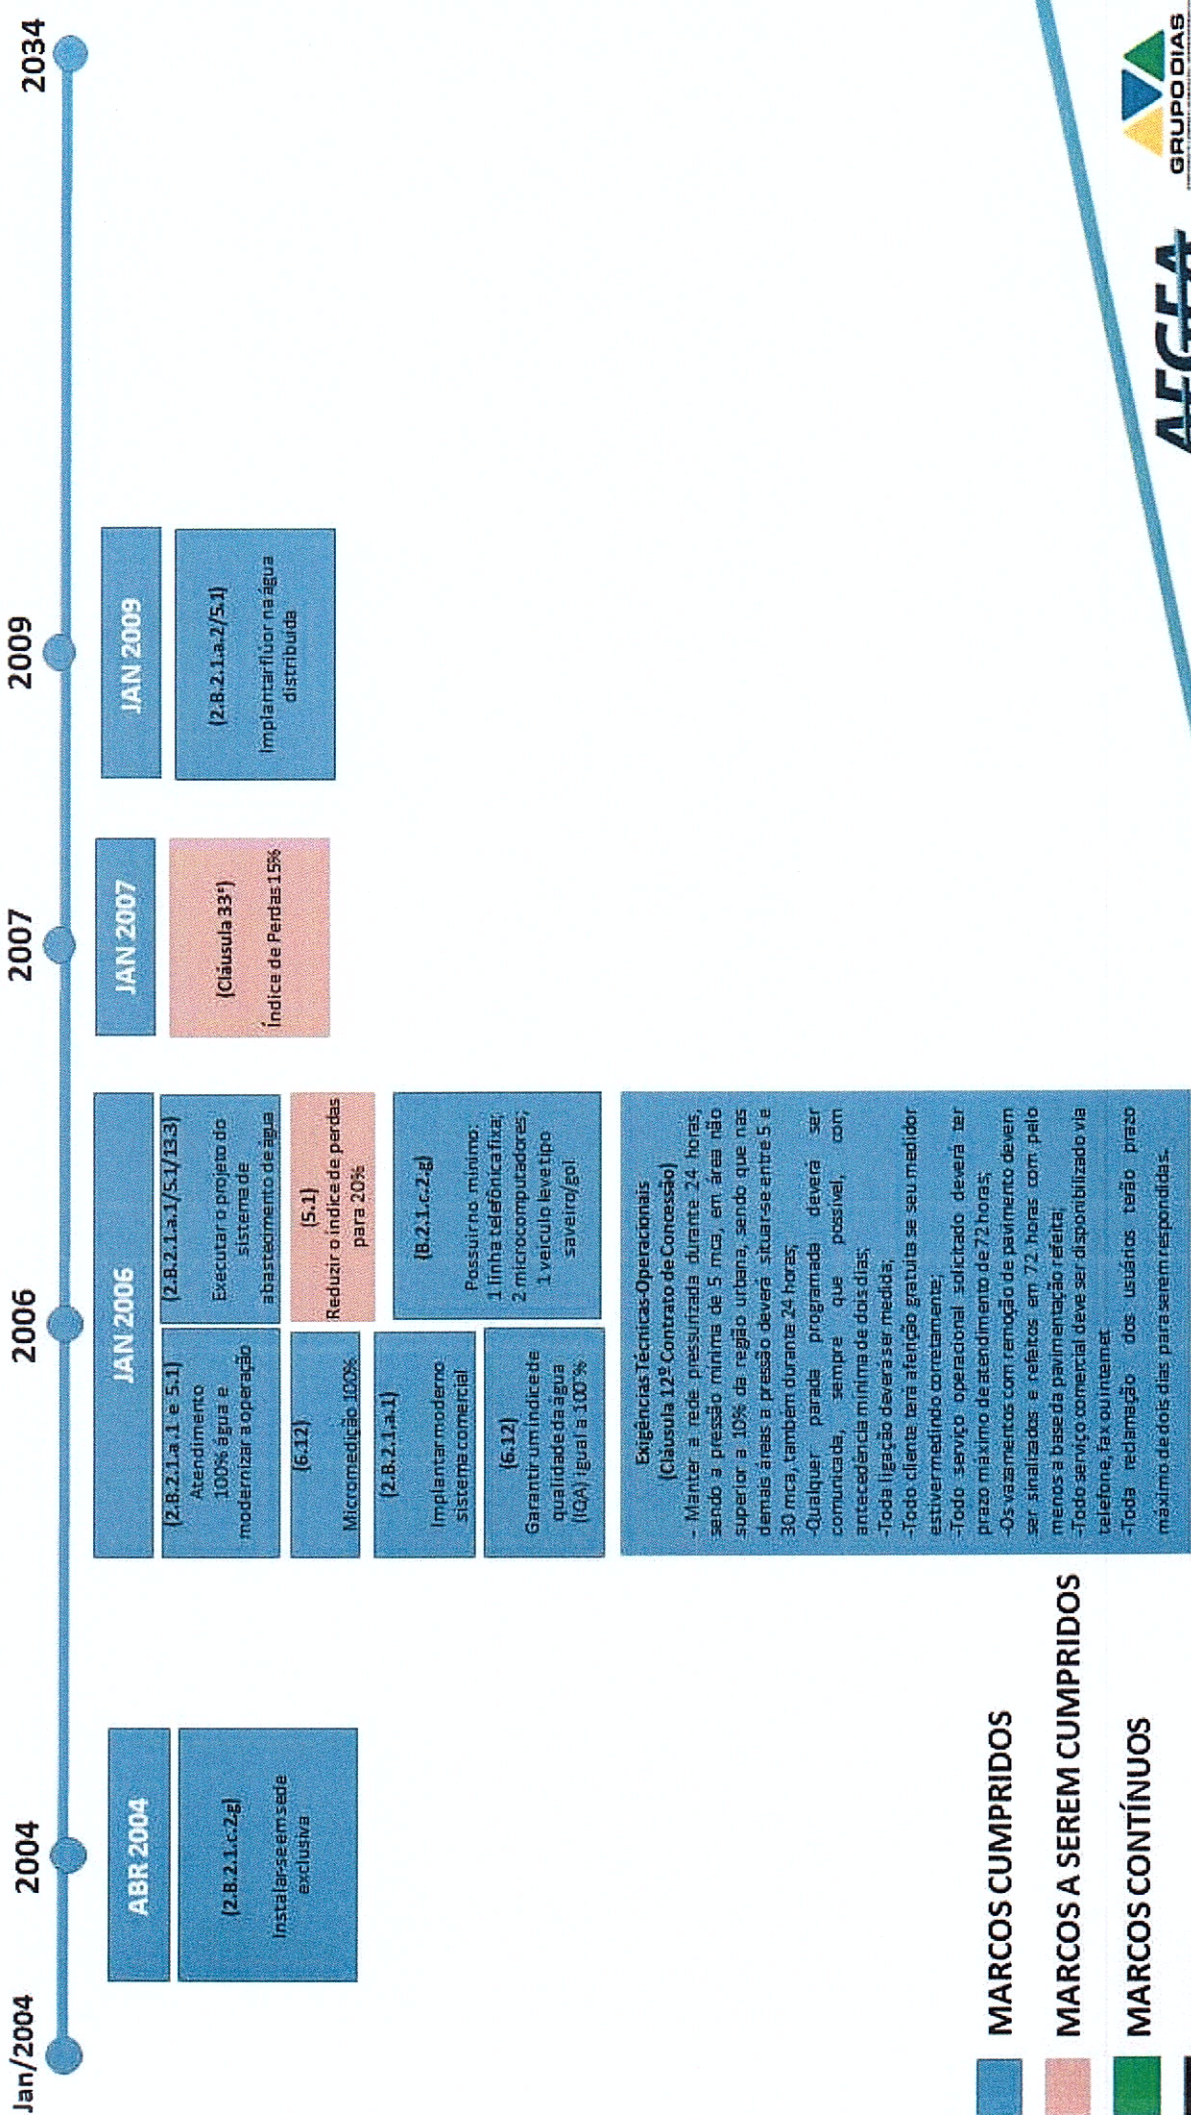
Jan/2004

2004

2006

2007

2009

2034

ABR 2004

(2.B.2.1.c.2.g)

Instalar-se em sede exclusiva

JAN 2006

(2.B.2.1.a.1 e 5.1)

Atendimento 100% água e modernizar a operação

(2.B.2.1.a.1/5.1/13.3)

Executar o projeto do sistema de abastecimento de água

(6.12)

Micromedição 100%

(5.1)

Reduzir o índice de perdas para 20%

(2.B.2.1.a.1)

Implantar moderno sistema comercial

(B.2.1.c.2.g)

Possuir no mínimo: 1 linha telefônica fixa; 2 microcomputadores; 1 veículo leve tipo saveiro/gol

(6.12)

Garantir um índice de qualidade da água (IQA) igual a 100%

Exigências Técnicas-Operacionais
(Cláusula 12ª Contrato de Concessão)
- Manter a rede pressurizada durante 24 horas, sendo a pressão mínima de 5 mca, em área não superior a 10% da região urbana, sendo que nas demais áreas a pressão deverá situar-se entre 5 e 30 mca, também durante 24 horas;
-Qualquer parada programada deverá ser comunicada, sempre que possível, com antecedência mínima de dois dias;
-Toda ligação deverá ser medida;
-Todo cliente terá atenção gratuita se seu medidor estiver medindo corretamente;
-Todo serviço operacional solicitado deverá ter prazo máximo de atendimento de 72 horas;
-Os vazamentos com remoção de pavimento devem ser sinalizados e refeitos em 72 horas com pelo menos a base da pavimentação refeita;
-Todo serviço comercial deve ser disponibilizado via telefone, fax ou internet
-Toda reclamação dos usuários terão prazo máximo de dois dias para serem respondidas.

JAN 2007

(Cláusula 33ª)

Índice de Perdas 15%

JAN 2009

(2.B.2.1.a.2/5.1)

Implantar flúor na água distribuída

MARCOS CUMPRIDOS

MARCOS A SEREM CUMPRIDOS

MARCOS CONTÍNUOS

AEGEA

GRUPO DIAS